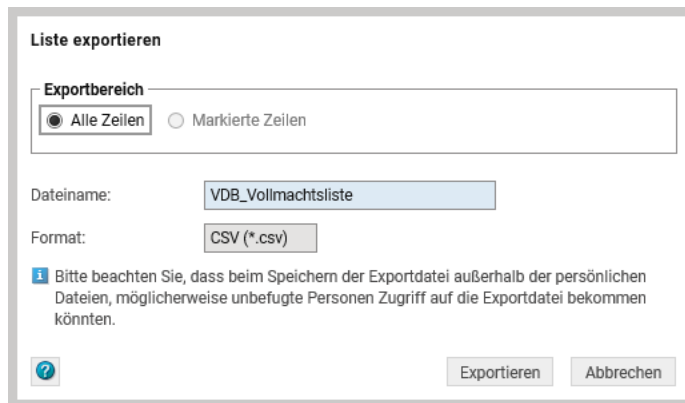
Liste exportieren

Exportbereich

Alle Zeilen

Markierte Zeilen

Dateiname: VDB_Vollmachtsliste

Format: CSV (*.csv)

Bitte beachten Sie, dass beim Speichern der Exportdatei außerhalb der persönlichen Dateien, möglicherweise unbefugte Personen Zugriff auf die Exportdatei bekommen könnten.

?

Exportieren

Abbrechen